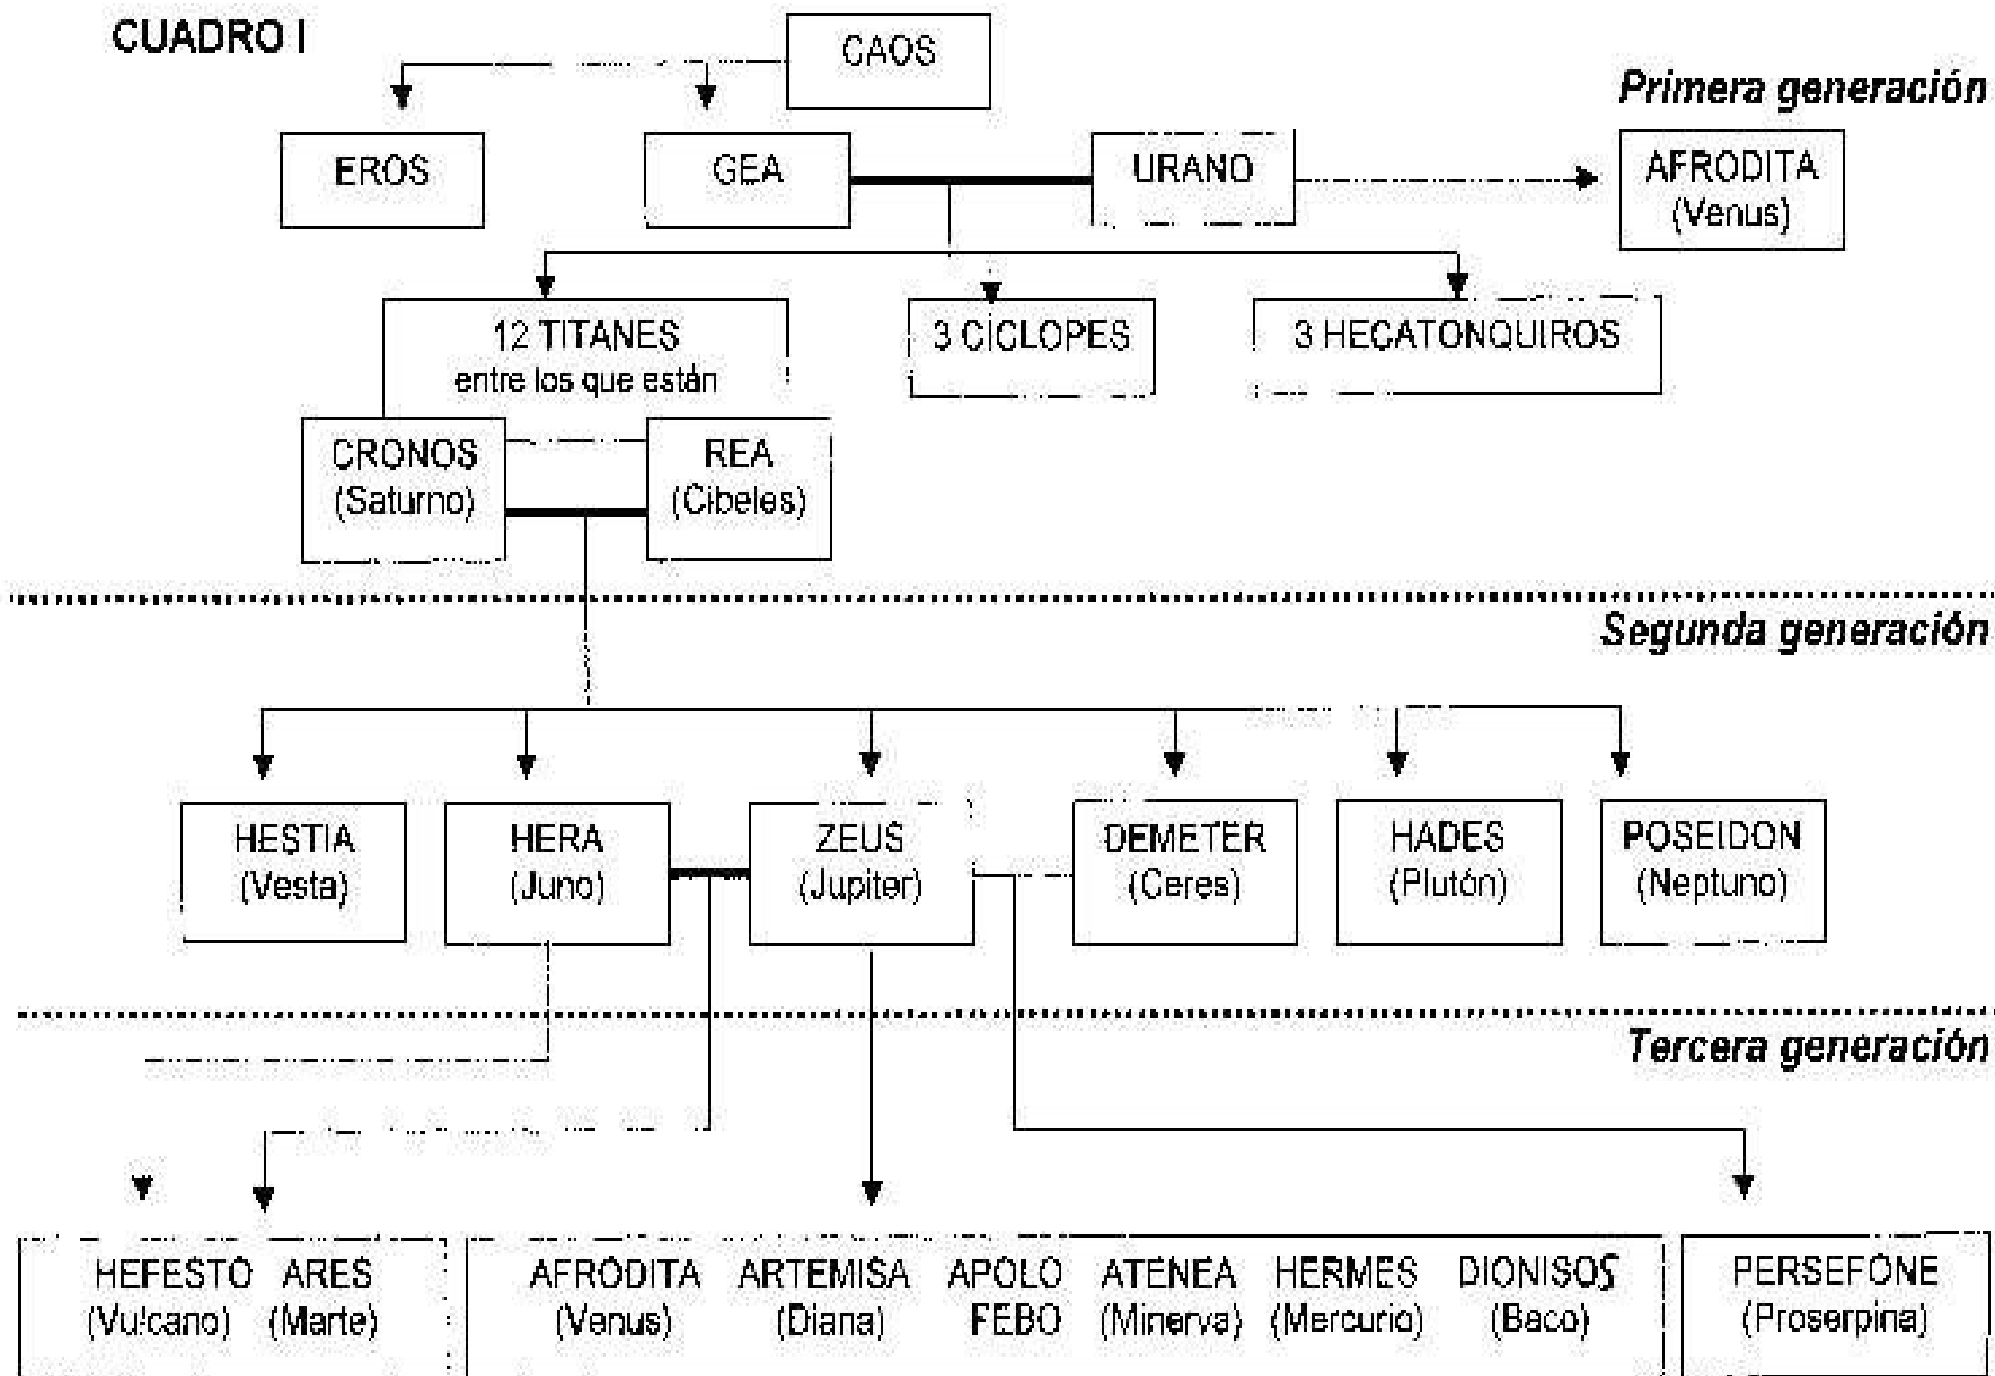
CUADRO I

CAOS

Primera generación

EROS

GEA

URANO

AFRODITA (Venus)

12 TITANES entre los que están

3 CICLOPES

3 HECATONQUIROS

CRONOS (Saturno)

REA (Cibeles)

Segunda generación

HESTIA (Vesta)

HERA (Juno)

ZEUS (Jupiter)

DEMETER (Ceres)

HADES (Plutón)

POSEIDON (Neptuno)

Tercera generación

HEFESTO (Vulcano)

ARES (Marte)

AFRODITA (Venus)

ARTEMISA (Diana)

APOLO FEBO

ATENEA (Minerva)

HERMES (Mercurio)

DIONISOS (Baco)

PERSEFONE (Proserpina)